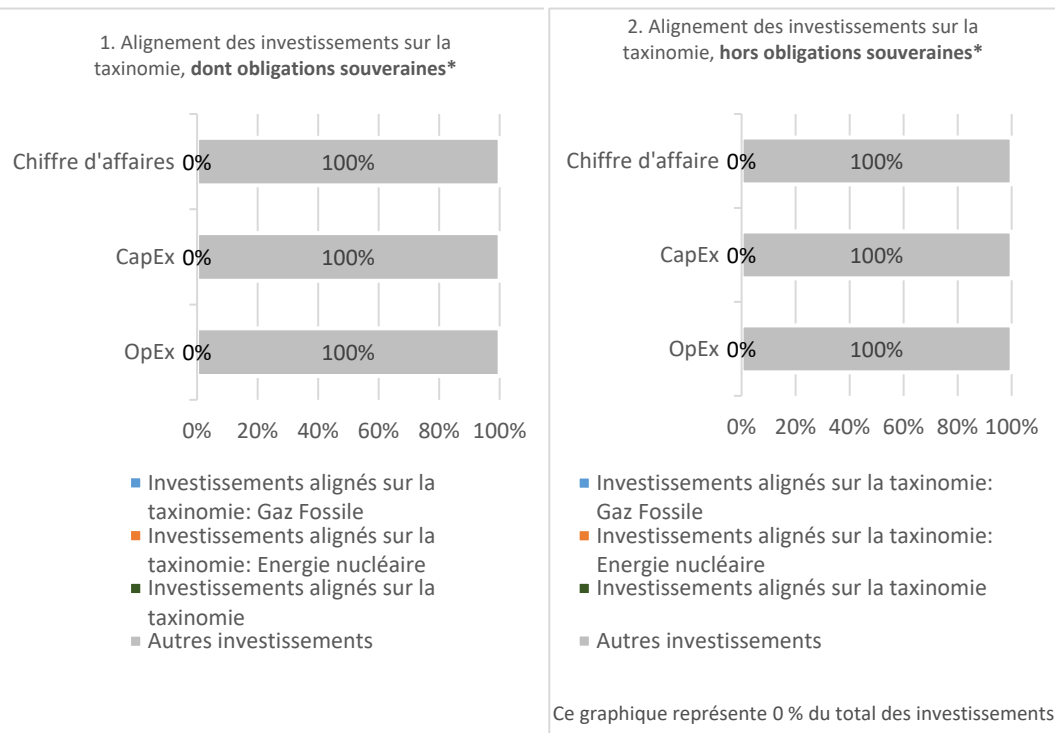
1. Alignement des investissements sur la taxinomie, **dont obligations souveraines***

Chiffre d'affaires 0% 100%

CapEx 0% 100%

OpEx 0% 100%

0% 20% 40% 60% 80% 100%

Investissements alignés sur la taxinomie: Gaz Fossile
Investissements alignés sur la taxinomie: Energie nucléaire
Investissements alignés sur la taxinomie
Autres investissements

2. Alignement des investissements sur la taxinomie, **hors obligations souveraines***

Chiffre d'affaire 0% 100%

CapEx 0% 100%

OpEx 0% 100%

0% 20% 40% 60% 80% 100%

Investissements alignés sur la taxinomie: Gaz Fossile
Investissements alignés sur la taxinomie: Energie nucléaire
Investissements alignés sur la taxinomie
Autres investissements

Ce graphique représente 0 % du total des investissements